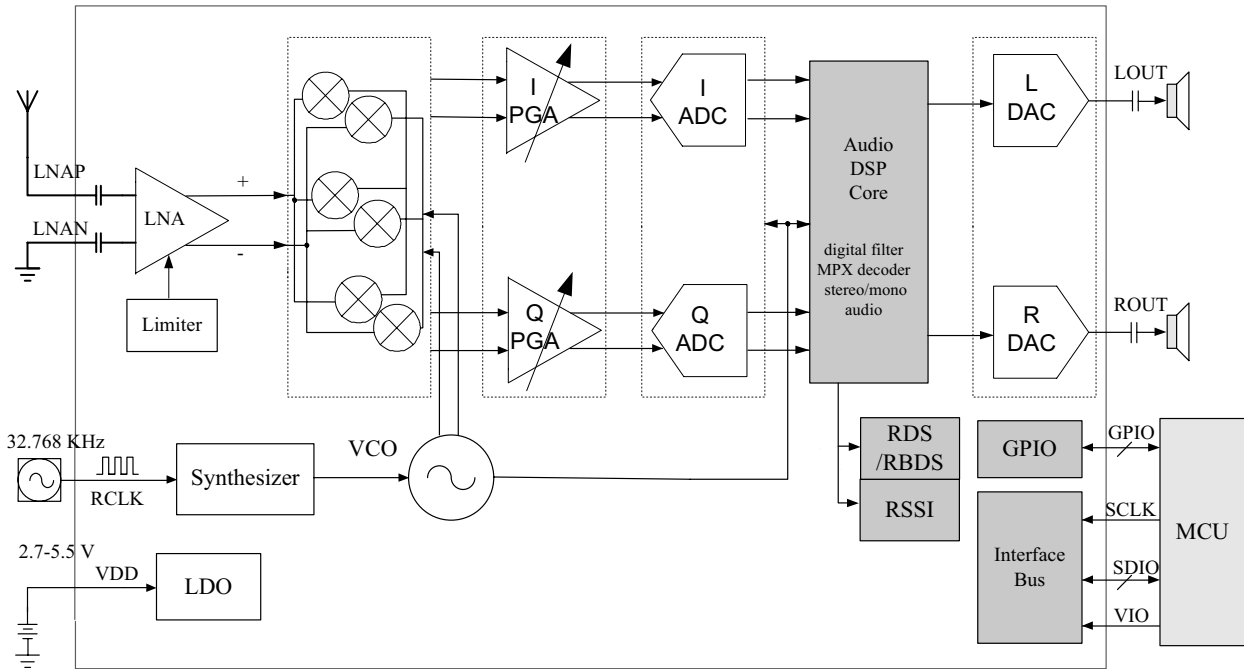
LNAP

LNAN

LNA

+

-

Limiter

I
PGA

Q
PGA

I
ADC

Q
ADC

Audio
DSP
Core

digital filter
MPX decoder
stereo/mono
audio

L
DAC

R
DAC

LOUT

ROUT

32.768 KHz

RCLK

Synthesizer

VCO

RDS
/RBDS

RSSI

GPIO

GPIO

SCLK

Interface
Bus

SDIO

VIO

MCU

2.7-5.5 V

VDD

LDO